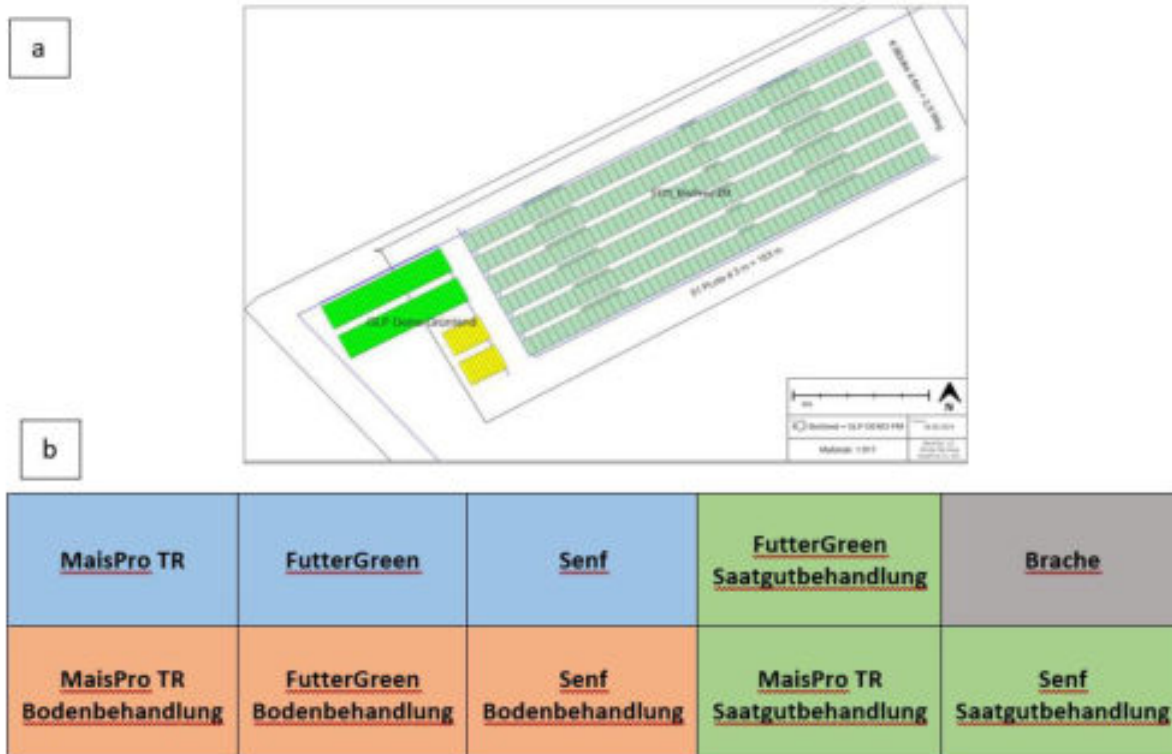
a

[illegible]

GLP Dose Grünland

Maßstab 1:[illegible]

N

b

| MaisPro TR | FutterGreen | Senf | FutterGreen Saatgutbehandlung | Brache |
|---|---|---|---|---|
| MaisPro TR Bodenbehandlung | FutterGreen Bodenbehandlung | Senf Bodenbehandlung | MaisPro TR Saatgutbehandlung | Senf Saatgutbehandlung |